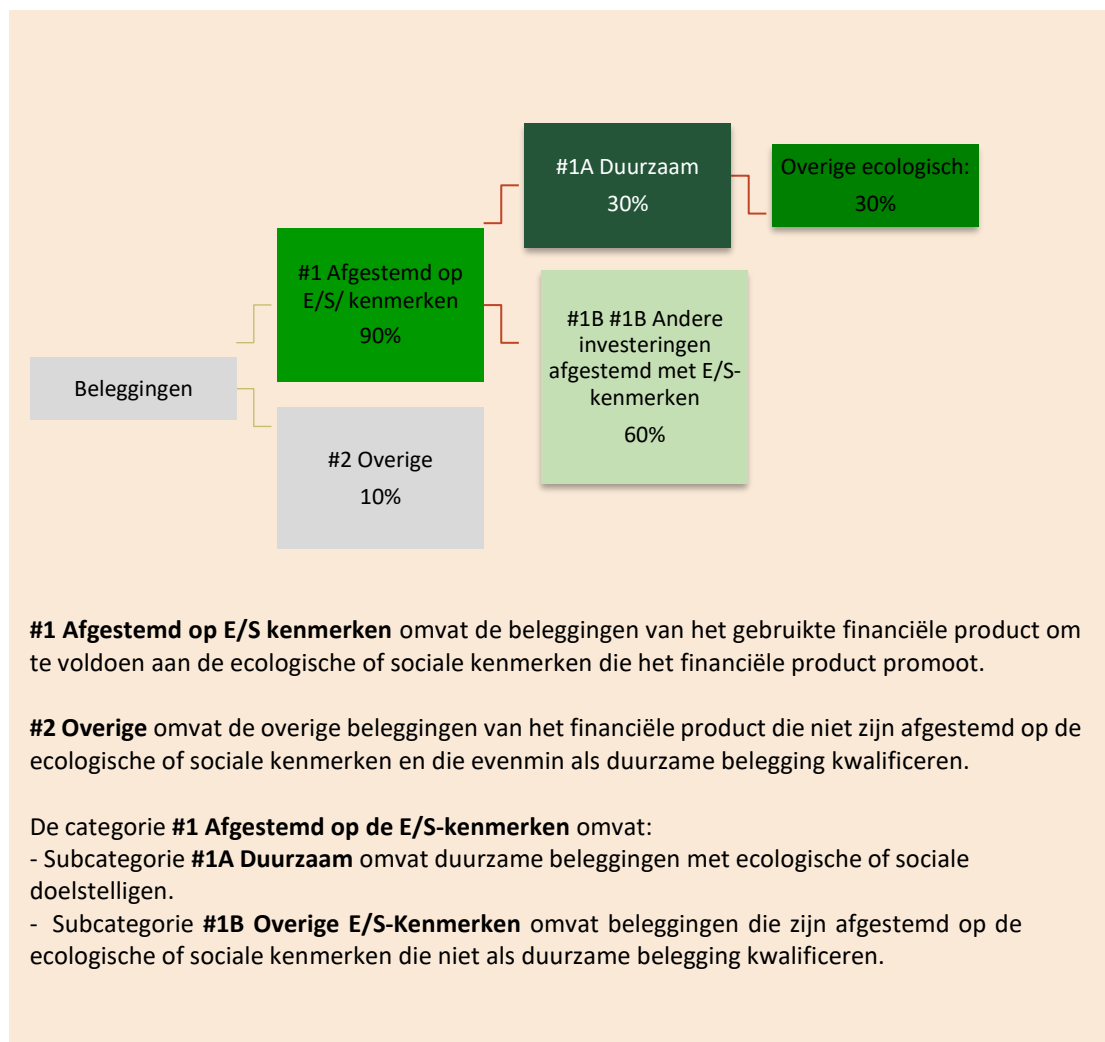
#1A Duurzaam
30%

Overige ecologisch:
30%

#1 Afgestemd op E/S/ kenmerken
90%

#1B #1B Andere investeringen afgestemd met E/S-kenmerken
60%

Beleggingen

#2 Overige
10%

**#1 Afgestemd op E/S kenmerken** omvat de beleggingen van het gebruikte financiële product om te voldoen aan de ecologische of sociale kenmerken die het financiële product promoot.

**#2 Overige** omvat de overige beleggingen van het financiële product die niet zijn afgestemd op de ecologische of sociale kenmerken en die evenmin als duurzame belegging kwalificeren.

De categorie **#1 Afgestemd op de E/S-kenmerken** omvat:
- Subcategorie **#1A Duurzaam** omvat duurzame beleggingen met ecologische of sociale doelstelligen.
- Subcategorie **#1B Overige E/S-Kenmerken** omvat beleggingen die zijn afgestemd op de ecologische of sociale kenmerken die niet als duurzame belegging kwalificeren.